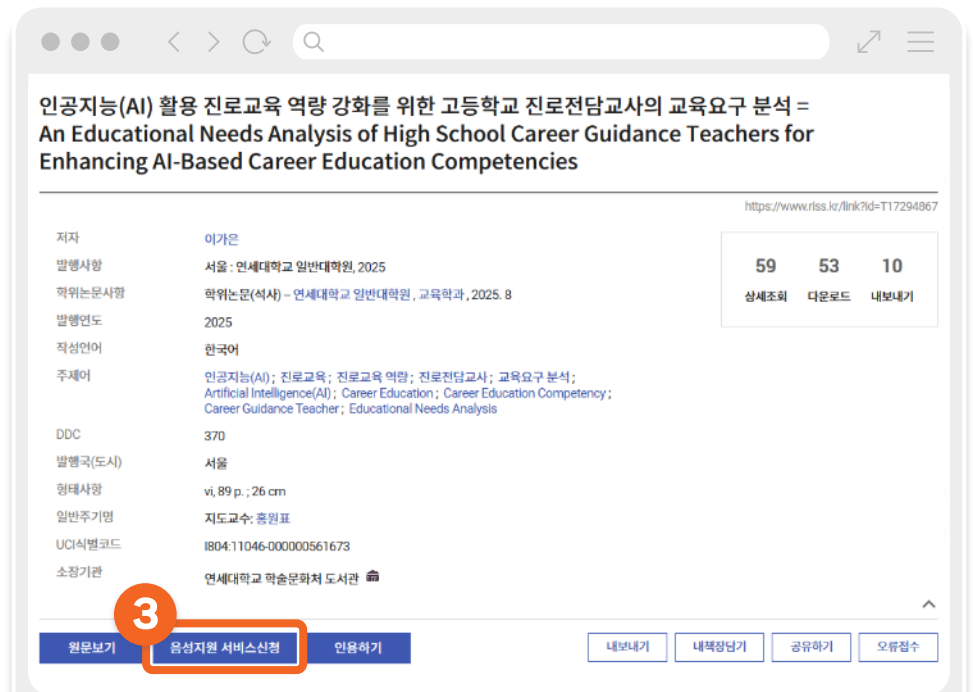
인공지능(AI) 활용 진로교육 역량 강화를 위한 고등학교 진로전담교사의 교육요구 분석 = An Educational Needs Analysis of High School Career Guidance Teachers for Enhancing AI-Based Career Education Competencies

https://www.riss.kr/link?id=T17294867

| | |
|---|---|
| 저자 | 이가은 |
| 발행사항 | 서울 : 연세대학교 일반대학원, 2025 |
| 학위논문사항 | 학위논문(석사) -- 연세대학교 일반대학원 , 교육학과, 2025. 8 |
| 발행연도 | 2025 |
| 작성언어 | 한국어 |
| 주제어 | 인공지능(AI) ; 진로교육 ; 진로교육 역량 ; 진로전담교사 ; 교육요구 분석 ; Artificial Intelligence(AI) ; Career Education ; Career Education Competency ; Career Guidance Teacher ; Educational Needs Analysis |
| DDC | 370 |
| 발행국(도시) | 서울 |
| 형태사항 | vi, 89 p. ; 26 cm |
| 일반주기명 | 지도교수: 홍원표 |
| UCI식별코드 | I804:11046-000000561673 |
| 소장기관 | 연세대학교 학술문화처 도서관 |

| 59 | 53 | 10 |
|---|---|---|
| 상세조회 | 다운로드 | 내보내기 |

3

원문보기
음성지원 서비스신청
인용하기
내보내기
내책장담기
공유하기
오류접수